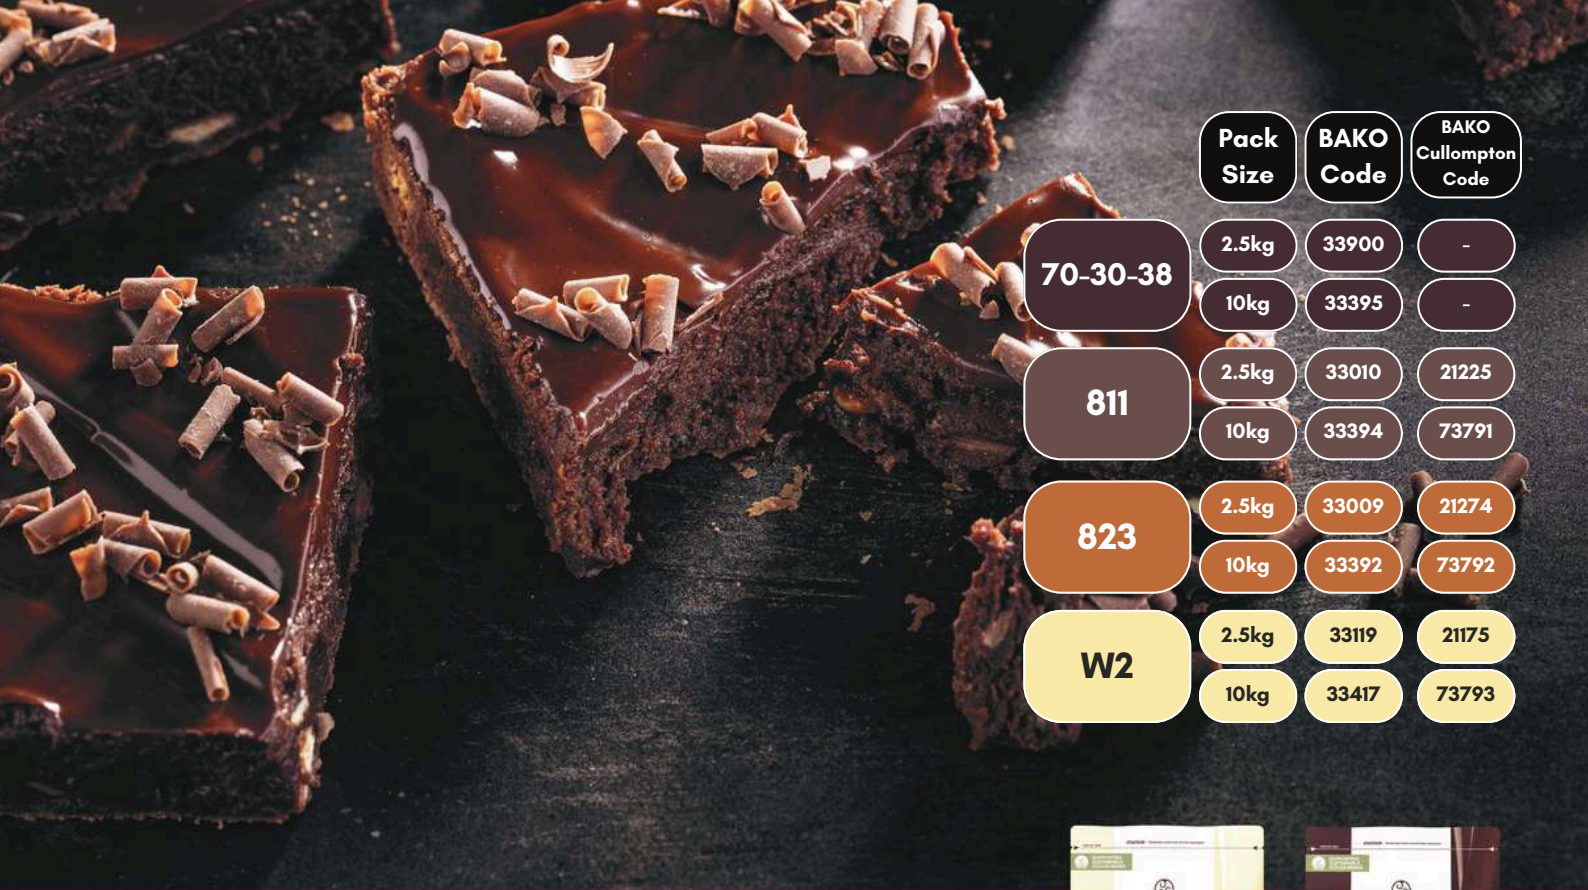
|  | Pack Size | BAKO Code | BAKO Cullompton Code |
|---|---|---|---|
| 70-30-38 | 2.5kg | 33900 | - |
|  | 10kg | 33395 | - |
| 811 | 2.5kg | 33010 | 21225 |
|  | 10kg | 33394 | 73791 |
| 823 | 2.5kg | 33009 | 21274 |
|  | 10kg | 33392 | 73792 |
| W2 | 2.5kg | 33119 | 21175 |
|  | 10kg | 33417 | 73793 |